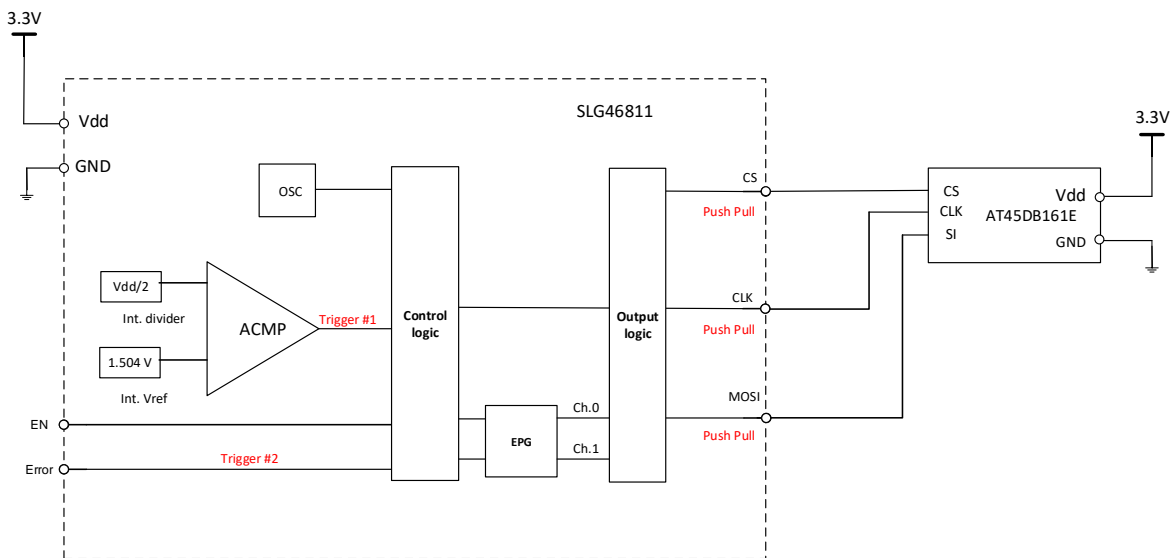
3.3V

Vdd

GND

SLG46811

OSC

Vdd/2

Int. divider

ACMP

Trigger #1

1.504 V

Int. Vref

Control logic

Output logic

EPG

Ch.0

Ch.1

EN

Error

Trigger #2

CS

Push Pull

CLK

Push Pull

MOSI

Push Pull

3.3V

CS
CLK
SI

Vdd

AT45DB161E

GND